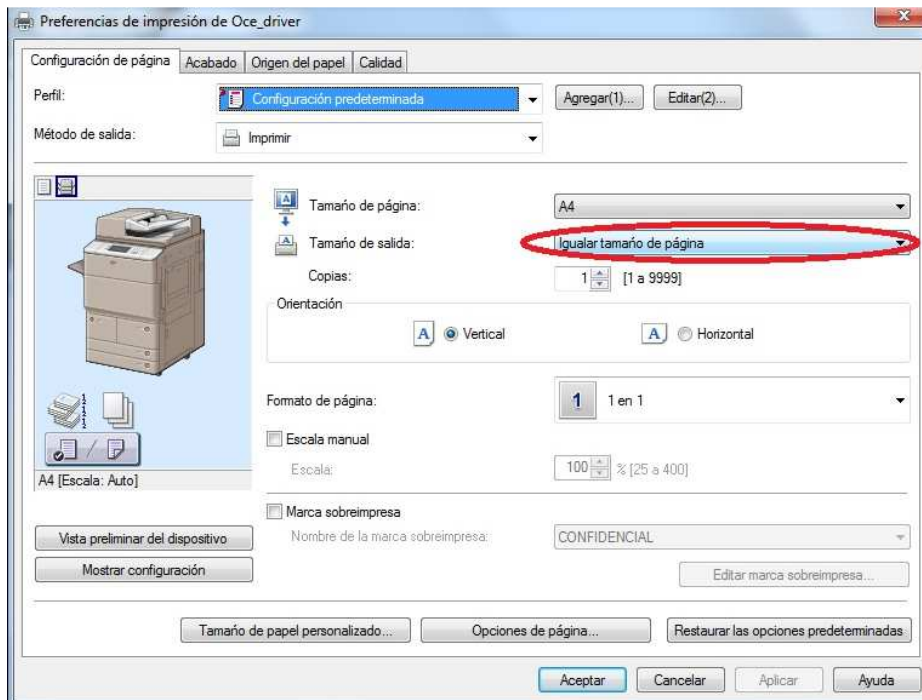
Preferencias de impresión de Oce_driver

Configuración de página | Acabado | Origen del papel | Calidad

Perfil: Configuración predeterminada | Agregar(1)... | Editar(2)...

Método de salida: Imprimir

Tamaño de página: A4

Tamaño de salida: Igualar tamaño de página

Copias: 1 [1 a 9999]

Orientación

A Vertical

A Horizontal

Formato de página: 1 1 en 1

Escala manual

Escala: 100 % [25 a 400]

A4 [Escala: Auto]

Marca sobreimpresa

Nombre de la marca sobreimpresa: CONFIDENCIAL

Vista preliminar del dispositivo

Mostrar configuración

Editar marca sobreimpresa...

Tamaño de papel personalizado...

Opciones de página...

Restaurar las opciones predeterminadas

Aceptar | Cancelar | Aplicar | Ayuda